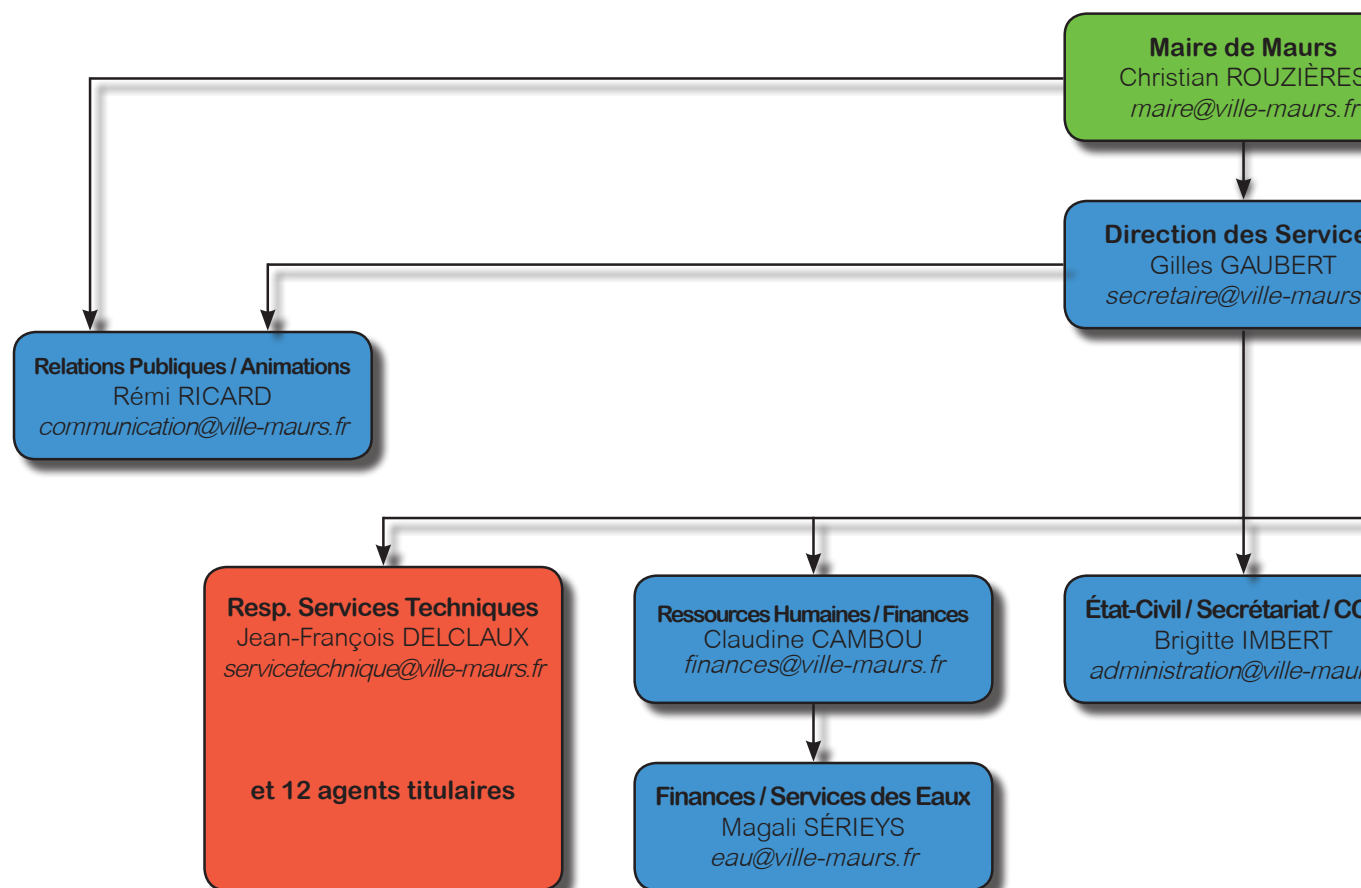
Maire de Maurs
Christian ROUZIÈRES
maire@ville-maurs.fr

Direction des Service
Gilles GAUBERT
secretaire@ville-maurs

Relations Publiques / Animations
Rémi RICARD
communication@ville-maurs.fr

Resp. Services Techniques
Jean-François DELCLAUX
servicetechnique@ville-maurs.fr

et 12 agents titulaires

Ressources Humaines / Finances
Claudine CAMBOU
finances@ville-maurs.fr

Finances / Services des Eaux
Magali SÉRIEYS
eau@ville-maurs.fr

État-Civil / Secrétariat / C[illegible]
Brigitte IMBERT
administration@ville-mau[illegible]